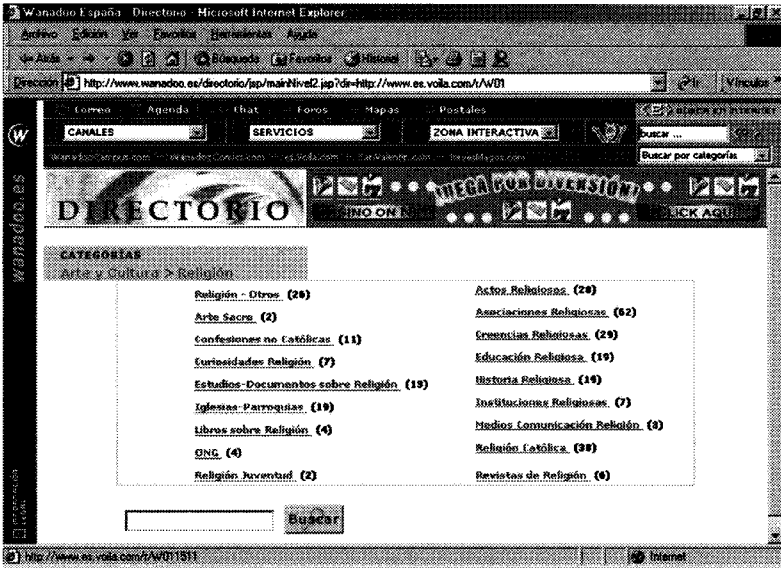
Wanadoo España - Directorio - Microsoft Internet Explorer

Archivo Edición Ver Favoritos Herramientas Ayuda

Atrás Búsqueda Favoritos Historial

Dirección http://www.wanadoo.es/directorio/jsp/mainNivel2.jsp?dir=http://www.es.voila.com/t/W01 Ir Vínculos

Correo Agenda Chat Foros Mapas Postales

CANALES SERVICIOS ZONA INTERACTIVA

Buscar ...

Buscar por categorías

wanadoo.es

DIRECTORIO

JUEGA CON DIVERSIÓN

CASINO ON LINE

CLICK AQUÍ

CATEGORÍAS
Arte y Cultura > Religión

Religión - Otros (26)
Arte Sacro (2)
Confesiones no Católicas (11)
Curiosidades Religión (7)
Estudios-Documentos sobre Religión (13)
Iglesias-Parroquias (19)
Libros sobre Religión (4)
ONG (4)
Religión Juventud (2)

Actos Religiosos (20)
Asociaciones Religiosas (62)
Creencias Religiosas (29)
Educación Religiosa (19)
Historia Religiosa (15)
Instituciones Religiosas (7)
Medios Comunicación Religión (3)
Religión Católica (38)
Revistas de Religión (6)

Buscar

http://www.es.voila.com/t/W011511

Internet